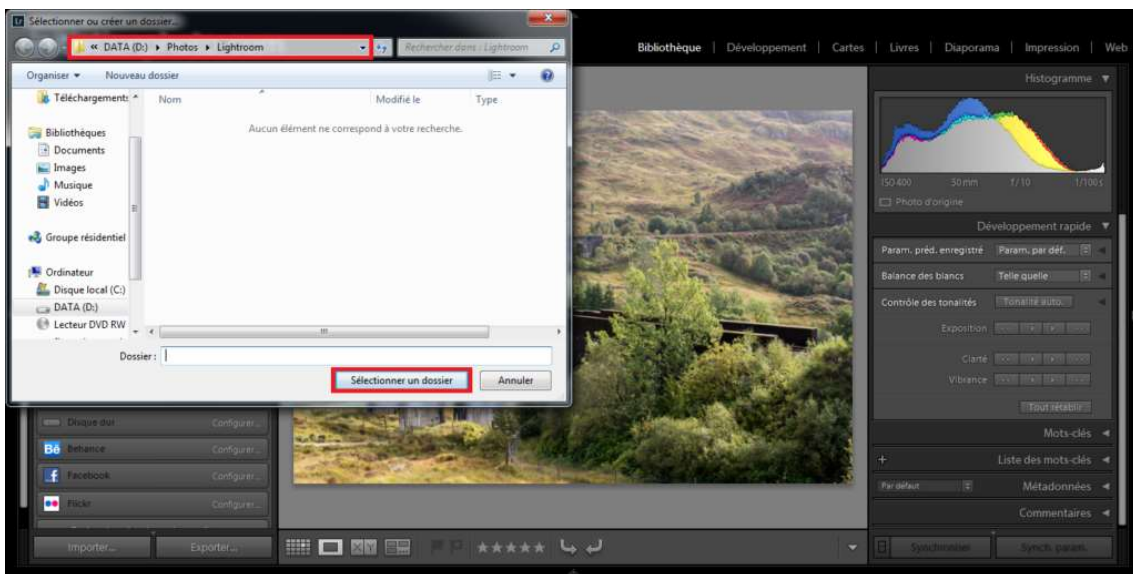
Sélectionner ou créer un dossier...

« DATA (D:) ▸ Photos ▸ Lightroom

Rechercher dans : Lightroom

Organiser ▾ Nouveau dossier

Téléchargements

Bibliothèques
Documents
Images
Musique
Vidéos

Groupe résidentiel

Ordinateur
Disque local (C:)
DATA (D:)
Lecteur DVD RW

Nom | Modifié le | Type

Aucun élément ne correspond à votre recherche.

Dossier :

Sélectionner un dossier | Annuler

Bibliothèque | Développement | Cartes | Livres | Diaporama | Impression | Web

Histogramme ▼

ISO 400 30 mm f / 10 1/100 s

Photo d'origine

Développement rapide ▼

Param. préd. enregistré Param. par déf.

Balance des blancs Telle quelle

Contrôle des tonalités Tonalité auto.

Exposition

Clarté

Vibrance

Tout rétablir

Mots-clés ◄

+ Liste des mots-clés ◄

Par défaut Métadonnées ◄

Commentaires ◄

Disque dur Configurer...

Behance Configurer...

Facebook Configurer...

Flickr Configurer...

Importer... Exporter...

Synchroniser Synch. param.